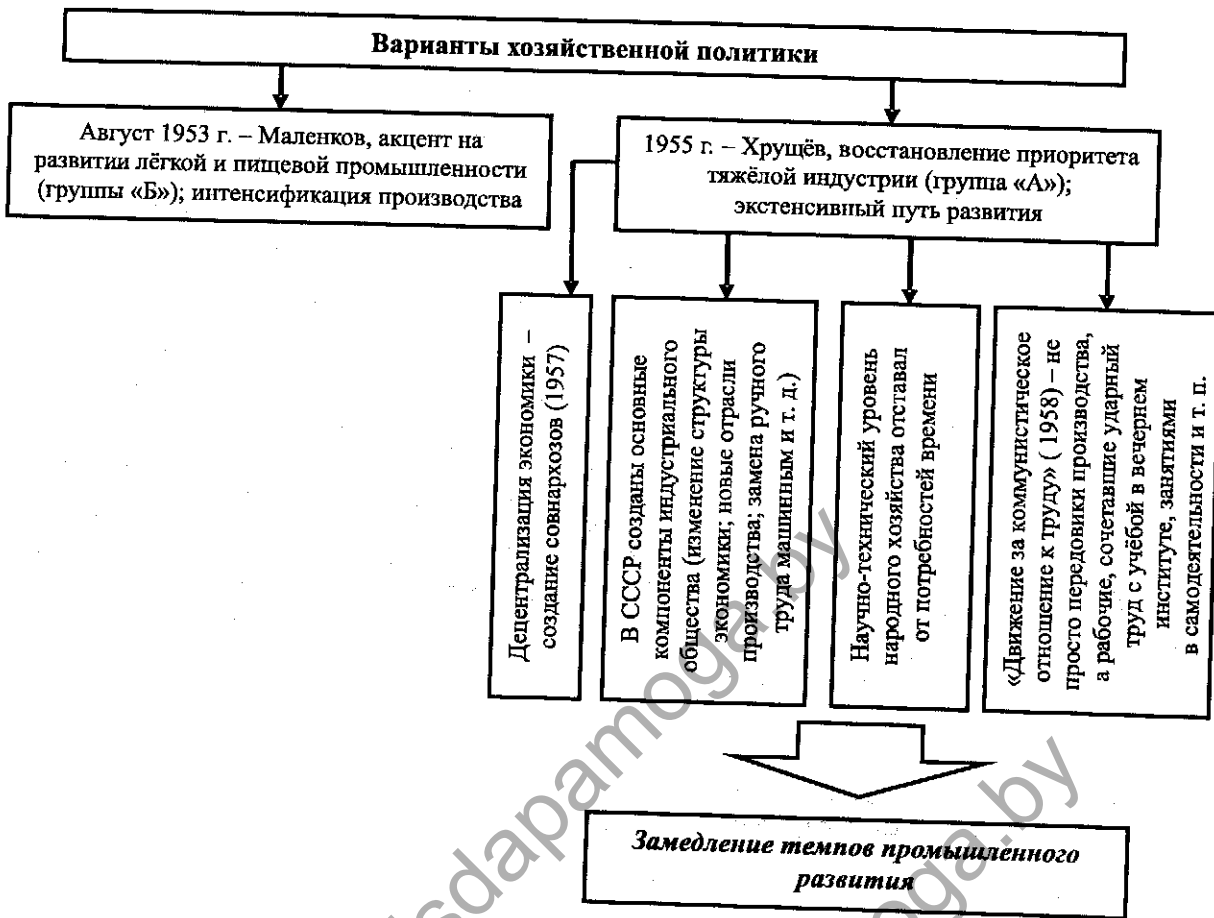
Варианты хозяйственной политики

Август 1953 г. – Маленков, акцент на развитии лёгкой и пищевой промышленности (группы «Б»); интенсификация производства

1955 г. – Хрущёв, восстановление приоритета тяжёлой индустрии (группа «А»); экстенсивный путь развития

Децентрализация экономики – создание совнархозов (1957)

В СССР созданы основные компоненты индустриального общества (изменение структуры экономики; новые отрасли производства; замена ручного труда машинным и т. д.)

Научно-технический уровень народного хозяйства отставал от потребностей времени

«Движение за коммунистическое отношение к труду» ( 1958) – не просто передовики производства, а рабочие, сочетавшие ударный труд с учёбой в вечернем институте, занятиями в самодеятельности и т. п.

Замедление темпов промышленного развития

sdapamoga.by

sdapamoga.by